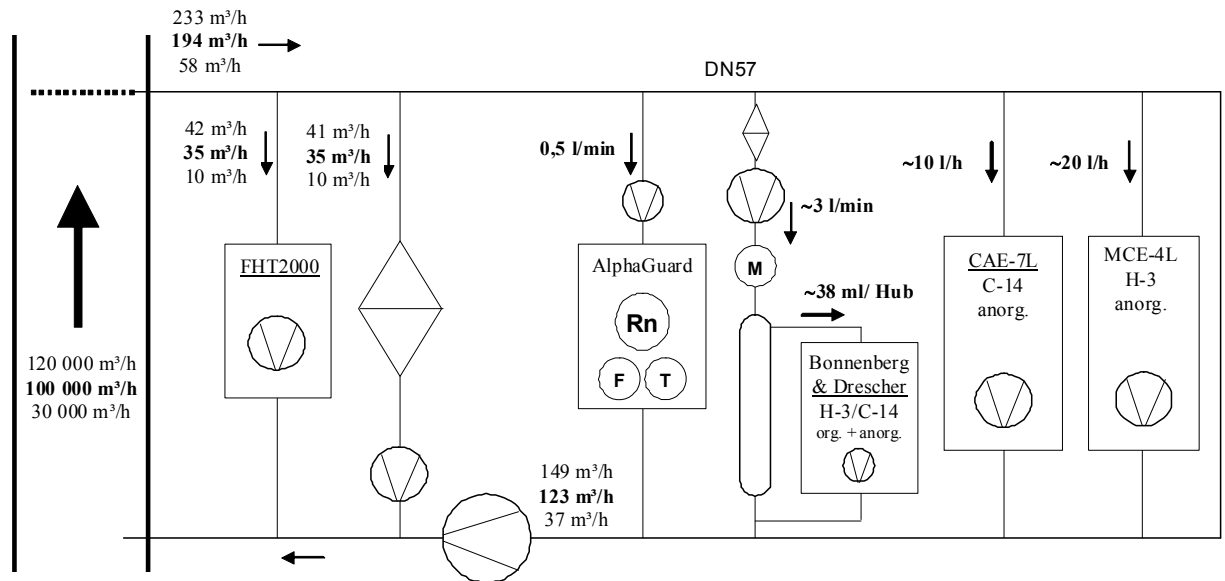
233 m³/h
**194 m³/h**
58 m³/h

DN57

42 m³/h
**35 m³/h**
10 m³/h

41 m³/h
**35 m³/h**
10 m³/h

**0,5 l/min**

**~3 l/min**

**~10 l/h**

**~20 l/h**

FHT2000

AlphaGuard

Rn

F

T

M

**~38 ml/ Hub**

CAE-7L
C-14
anorg.

MCE-4L
H-3
anorg.

Bonnenberg & Drescher
H-3/C-14
org. + anorg.

120 000 m³/h
**100 000 m³/h**
30 000 m³/h

149 m³/h
**123 m³/h**
37 m³/h